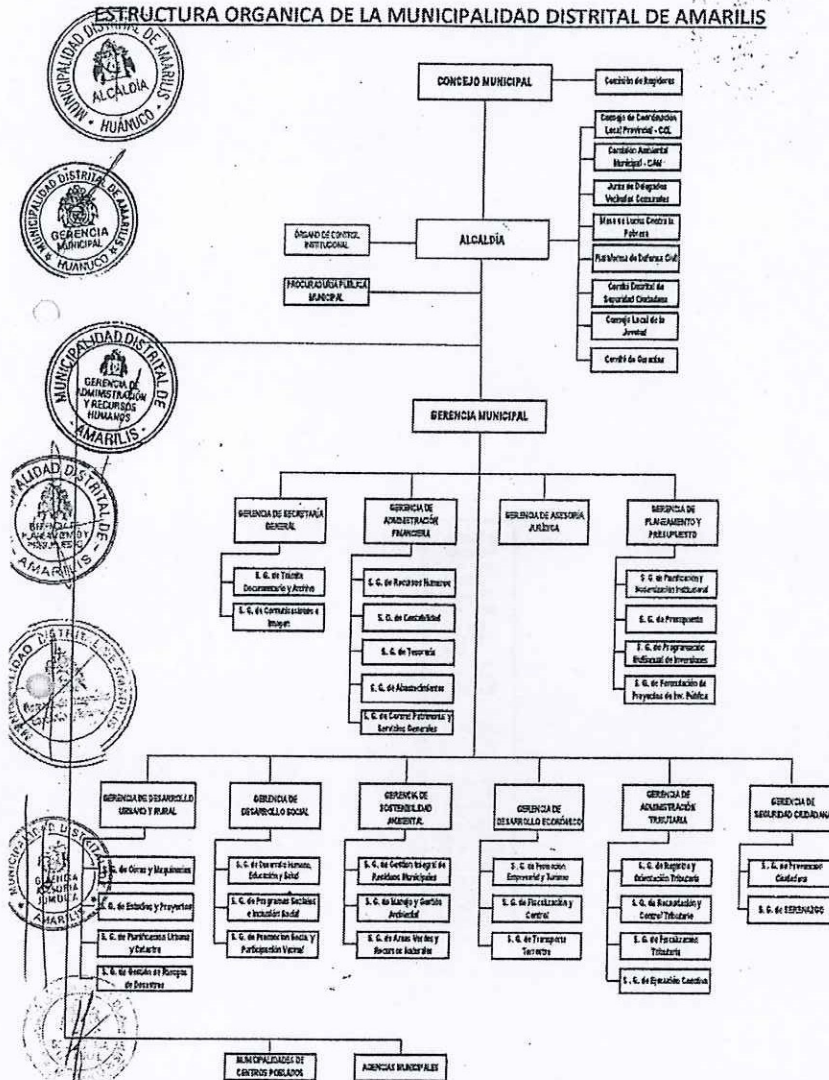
ESTRUCTURA ORGANICA DE LA MUNICIPALIDAD DISTRITAL DE AMARILIS

MUNICIPALIDAD DISTRITAL DE AMARILIS ALCALDÍA HUÁNUCO

MUNICIPALIDAD DISTRITAL DE AMARILIS GERENCIA MUNICIPAL HUÁNUCO

MUNICIPALIDAD DISTRITAL DE AMARILIS GERENCIA DE ADMINISTRACIÓN Y RECURSOS HUMANOS

MUNICIPALIDAD DISTRITAL DE AMARILIS GERENCIA DE PLANEAMIENTO Y PRESUPUESTO

MUNICIPALIDAD DISTRITAL DE AMARILIS GERENCIA ASESORIA JURIDICA

CONCEJO MUNICIPAL

Comisión de Regidores

Consejo de Coordinación Local Provincial - CCL

Comisión Ambiental Municipal - CAM

Junta de Delegados Vecinales Comunales

Mesa de Lucha Contra la Pobreza

Plataforma de Defensa Civil

Comité Distrital de Seguridad Ciudadana

Consejo Local de la Juventud

Comité de Gerentes

ÓRGANO DE CONTROL INSTITUCIONAL

ALCALDÍA

PROCURADURÍA PÚBLICA MUNICIPAL

GERENCIA MUNICIPAL

GERENCIA DE SECRETARÍA GENERAL

S. G. de Trámite Documentario y Archivo

S. G. de Comunicaciones e Imagen

GERENCIA DE ADMINISTRACIÓN FINANCIERA

S. G. de Recursos Humanos

S. G. de Contabilidad

S. G. de Tesorería

S. G. de Abastecimiento

S. G. de Control Patrimonial y Servicios Generales

GERENCIA DE ASESORÍA JURÍDICA

GERENCIA DE PLANEAMIENTO Y PRESUPUESTO

S. G. de Planificación y Racionalización Institucional

S. G. de Presupuesto

S. G. de Programación Multianual de Inversiones

S. G. de Formulación de Proyectos de Inv. Pública

GERENCIA DE DESARROLLO URBANO Y RURAL

S. G. de Obras y Maquinarias

S. G. de Estudios y Proyectos

S. G. de Planificación Urbana y Catastro

S. G. de Gestión de Riesgos de Desastres

GERENCIA DE DESARROLLO SOCIAL

S. G. de Desarrollo Humano, Educación y Salud

S. G. de Programas Sociales e Inclusión Social

S. G. de Promoción Social y Participación Vecinal

GERENCIA DE SOSTENIBILIDAD AMBIENTAL

S. G. de Gestión Integral de Residuos Municipales

S. G. de Manejo y Gestión Ambiental

S. G. de Áreas Verdes y Recursos Naturales

GERENCIA DE DESARROLLO ECONÓMICO

S. G. de Promoción Empresarial y Turismo

S. G. de Fiscalización y Control

S. G. de Transporte Terrestre

GERENCIA DE ADMINISTRACIÓN TRIBUTARIA

S. G. de Registro y Orientación Tributaria

S. G. de Recaudación y Control Tributario

S. G. de Fiscalización Tributaria

S. G. de Ejecución Coactiva

GERENCIA DE SEGURIDAD CIUDADANA

S. G. de Prevención Ciudadana

S. G. de SERENAZGO

MUNICIPALIDADES DE CENTROS POBLADOS

AGENCIAS MUNICIPALES